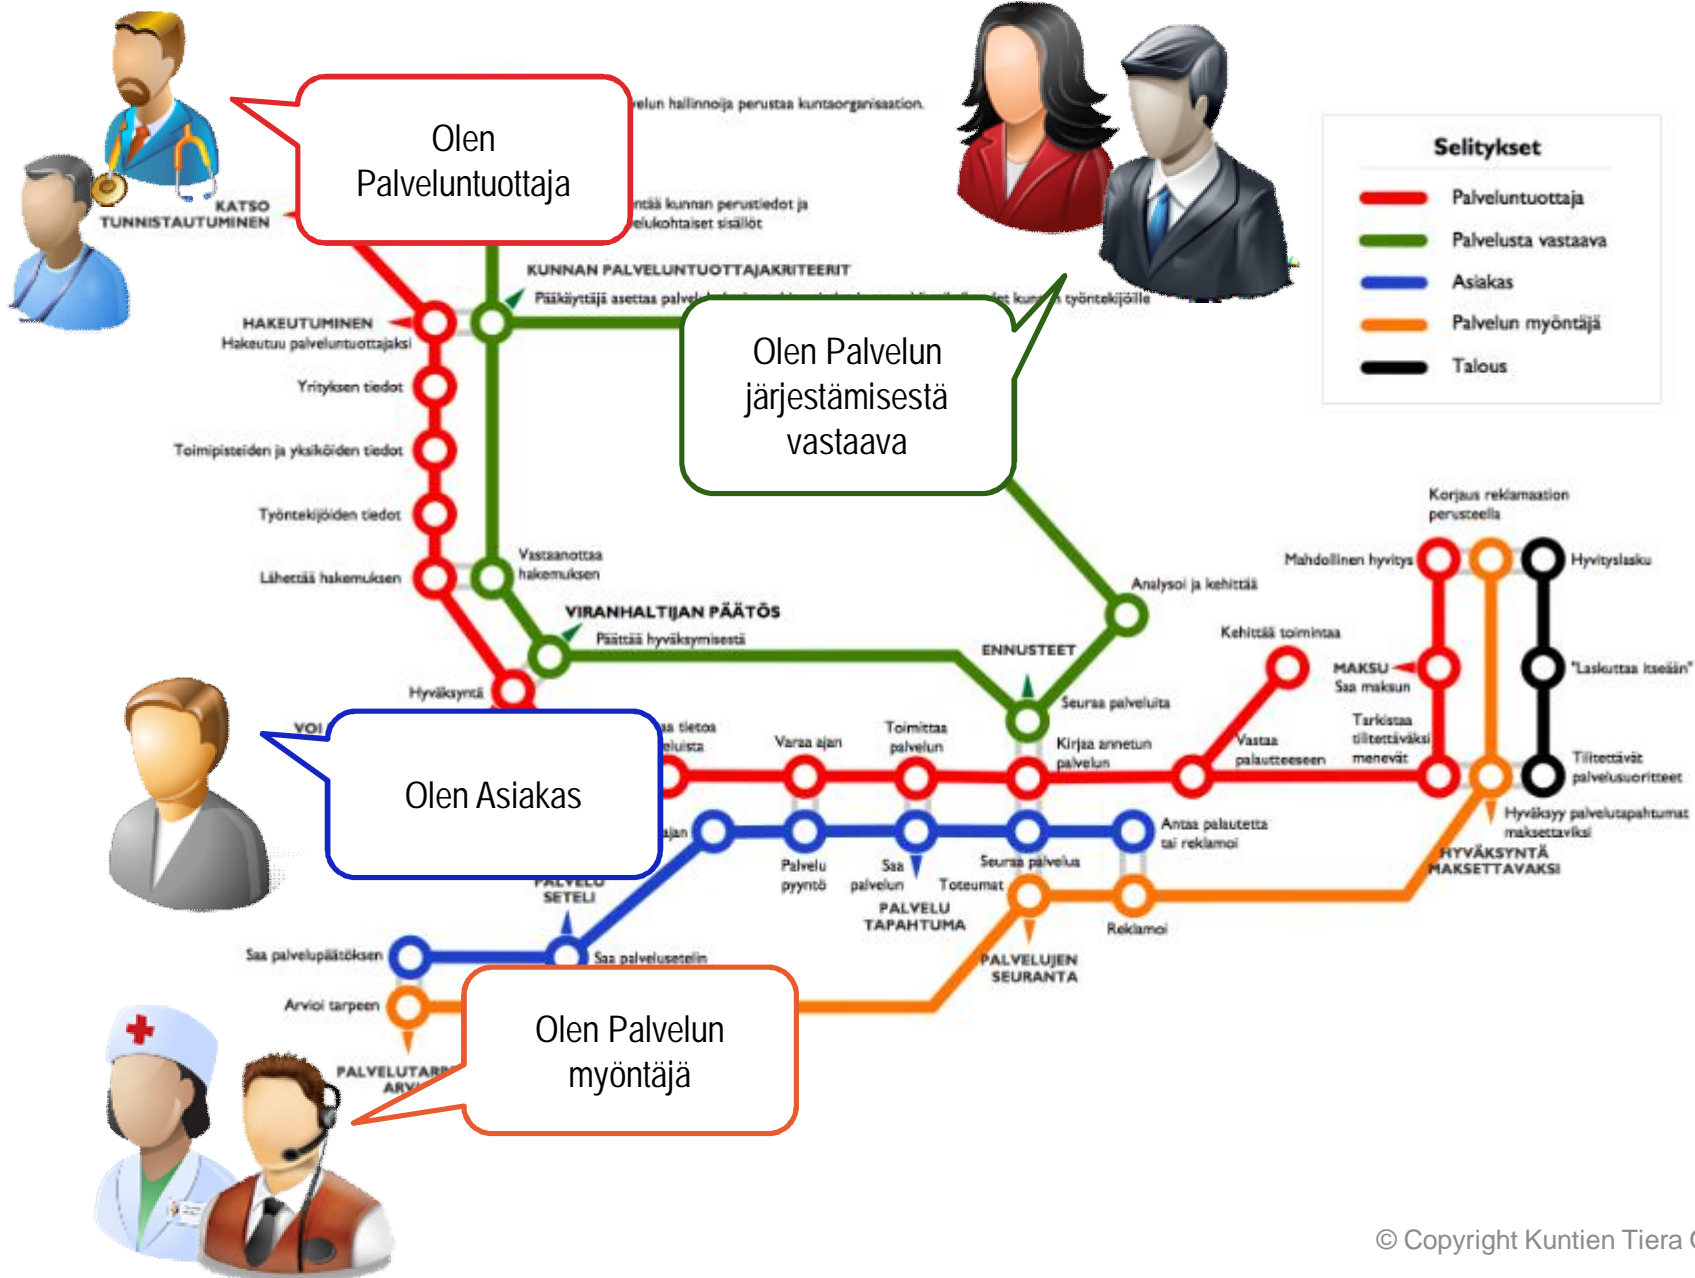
Olen Palveluntuottaja

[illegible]velun hallinnoija perustaa kuntaorganisaation.

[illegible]ntää kunnan perustiedot ja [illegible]elukohtaiset sisällöt

KATSO TUNNISTAUTUMINEN

KUNNAN PALVELUNTUOTTAJAKRITEERIT

Pääkäyttäjä asettaa palvel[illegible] kun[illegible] työntekijöille

Selitykset

Palveluntuottaja

Palvelusta vastaava

Asiakas

Palvelun myöntäjä

Talous

HAKEUTUMINEN
Hakeutuu palveluntuottajaksi

Yrityksen tiedot

Toimipisteiden ja yksiköiden tiedot

Työntekijöiden tiedot

Lähettää hakemuksen

Olen Palvelun järjestämisestä vastaava

Vastaanottaa hakemuksen

VIRANHALTIJAN PÄÄTÖS
Päättää hyväksymisestä

Analysoi ja kehittää

ENNUSTEET

Korjaus reklamaation perusteella

Mahdollinen hyvitys

Hyvityslasku

Kehittää toimintaa

MAKSU
Saa maksun

"Laskuttaa itseään"

Hyväksyntä

Olen Asiakas

VOI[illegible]

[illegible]a tietoa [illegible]eluista

Varaa ajan

Toimittaa palvelun

Seuraa palveluita

Kirjaa annetun palvelun

Vastaa palautteeseen

Tarkistaa tilitettäväksi menevät

Tilittävät palvelusuoritteet

Hyväksyy palvelutapahtumat maksettaviksi

HYVÄKSYNTÄ MAKSETTAVAKSI

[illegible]ajan

Palvelu pyyntö

Saa palvelun

Toteumat

Seuraa palvelua

Antaa palautetta tai reklamoi

PALVELU TAPAHTUMA

Reklamoi

PALVELU SETELI

Saa palvelupäätöksen

Saa palvelusetelin

PALVELUJEN SEURANTA

Arvioi tarpeen

PALVELUTARP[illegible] ARV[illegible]

Olen Palvelun myöntäjä

© Copyright Kuntien Tiera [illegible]